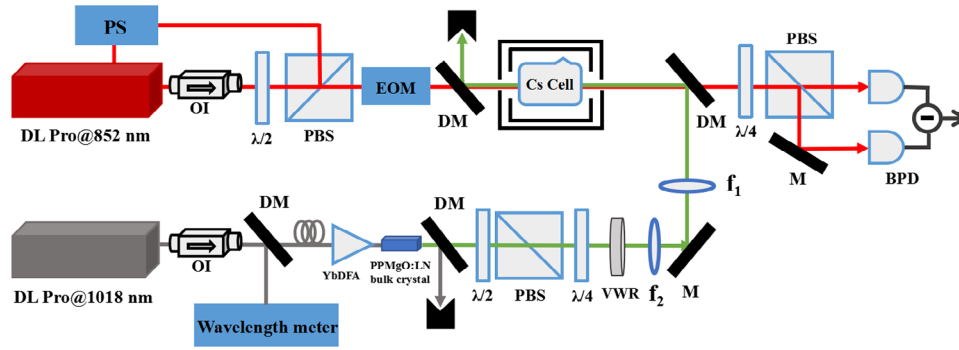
PS

DL Pro@852 nm

OI

$\lambda/2$

PBS

EOM

DM

Cs Cell

DM

$\lambda/4$

PBS

M

BPD

$f_1$

DL Pro@1018 nm

OI

DM

YbDFA

PPMgO:LN bulk crystal

DM

$\lambda/2$

PBS

$\lambda/4$

VWR

$f_2$

M

Wavelength meter